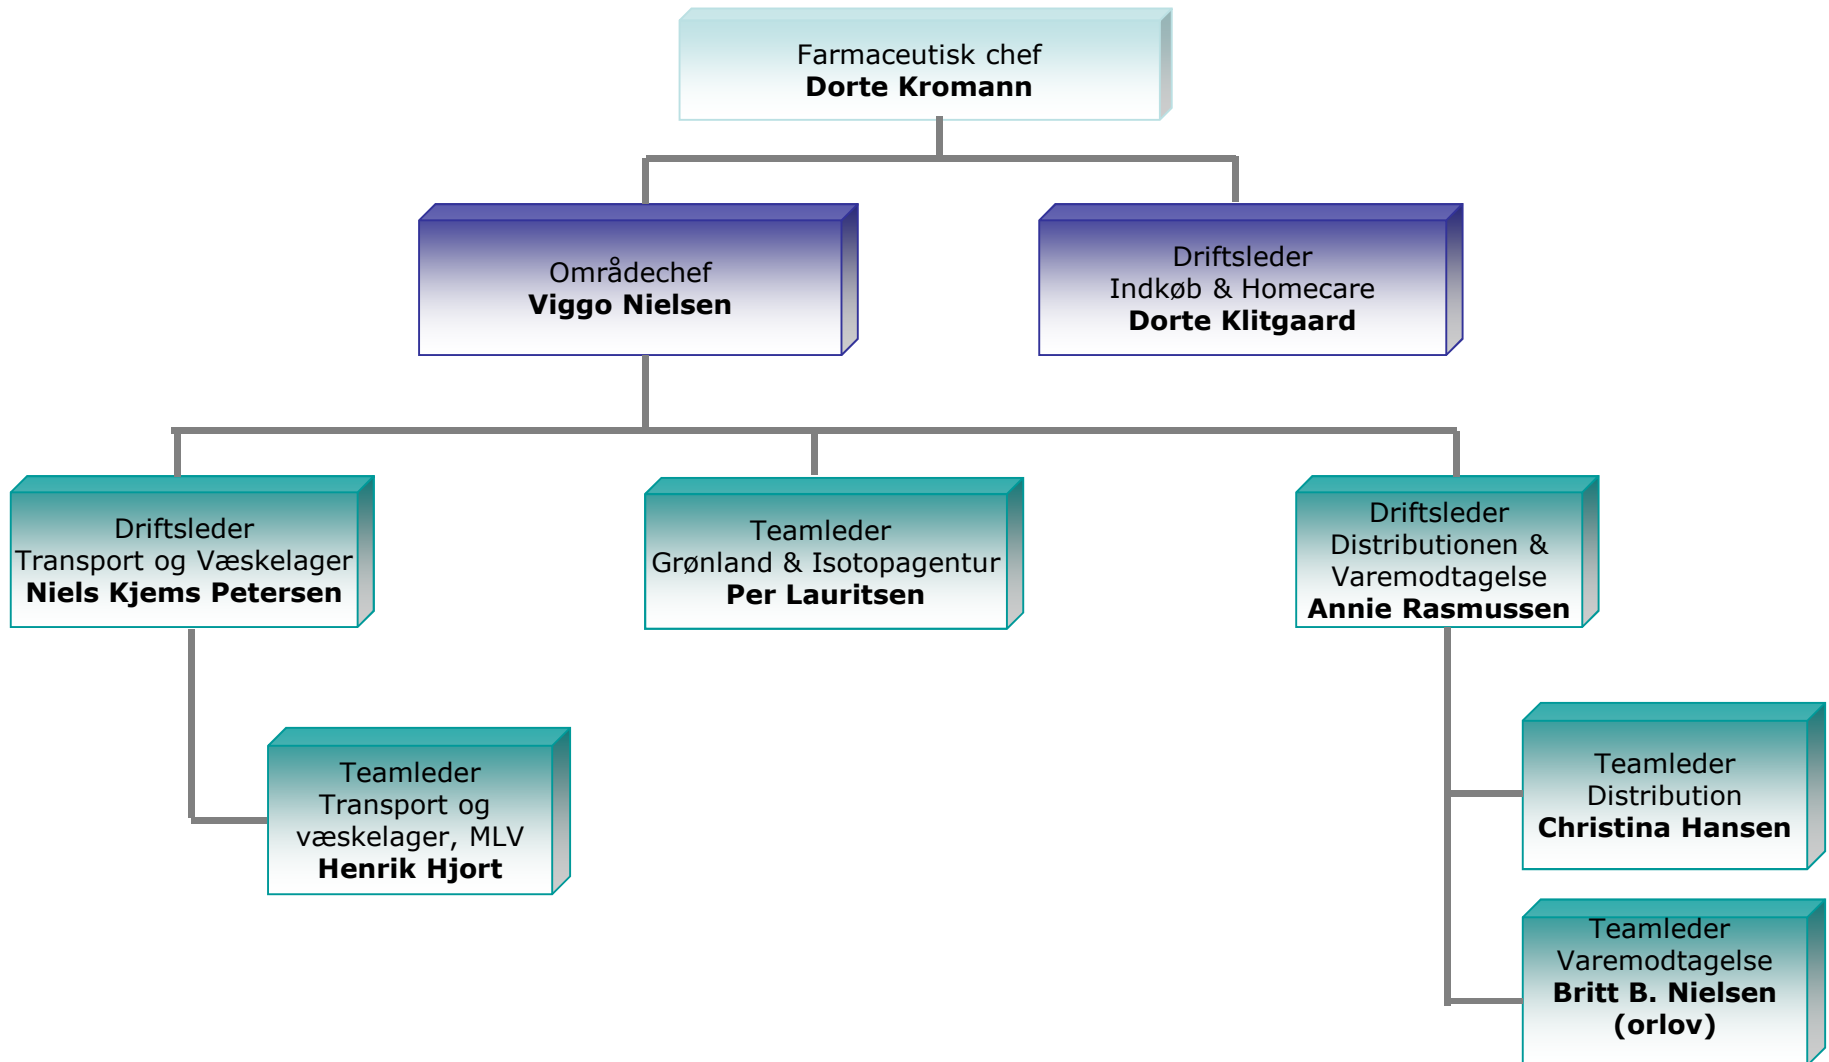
Farmaceutisk chef
**Dorte Kromann**

Områdechef
**Viggo Nielsen**

Driftsleder
Indkøb & Homecare
**Dorte Klitgaard**

Driftsleder
Transport og Væskelager
**Niels Kjems Petersen**

Teamleder
Grønland & Isotopagentur
**Per Lauritsen**

Driftsleder
Distributionen &
Varemodtagelse
**Annie Rasmussen**

Teamleder
Transport og
væskelager, MLV
**Henrik Hjort**

Teamleder
Distribution
**Christina Hansen**

Teamleder
Varemodtagelse
**Britt B. Nielsen
(orlov)**